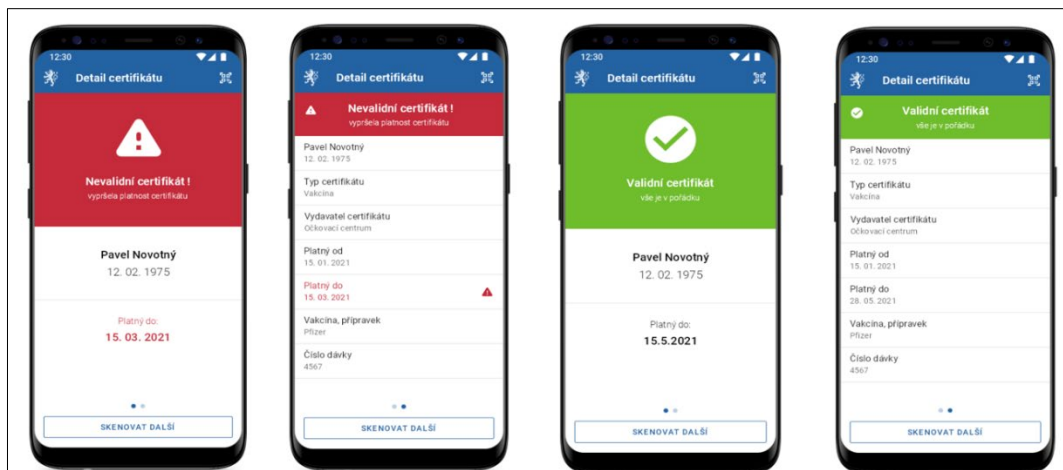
12:30

Detail certifikátu

Nevalidní certifikát !
vypršela platnost certifikátu

Pavel Novotný
12. 02. 1975

Platný do:
15. 03. 2021

SKENOVAT DALŠÍ

12:30

Detail certifikátu

Nevalidní certifikát !
vypršela platnost certifikátu

Pavel Novotný
12. 02. 1975

Typ certifikátu
Vakcína

Vydavatel certifikátu
Očkovací centrum

Platný od
15. 01. 2021

Platný do
15. 03. 2021

Vakcína, přípravek
Pfizer

Číslo dávky
4567

SKENOVAT DALŠÍ

12:30

Detail certifikátu

Validní certifikát
vše je v pořádku

Pavel Novotný
12. 02. 1975

Platný do:
15.5.2021

SKENOVAT DALŠÍ

12:30

Detail certifikátu

Validní certifikát
vše je v pořádku

Pavel Novotný
12. 02. 1975

Typ certifikátu
Vakcína

Vydavatel certifikátu
Očkovací centrum

Platný od
15. 01. 2021

Platný do
28. 05. 2021

Vakcína, přípravek
Pfizer

Číslo dávky
4567

SKENOVAT DALŠÍ